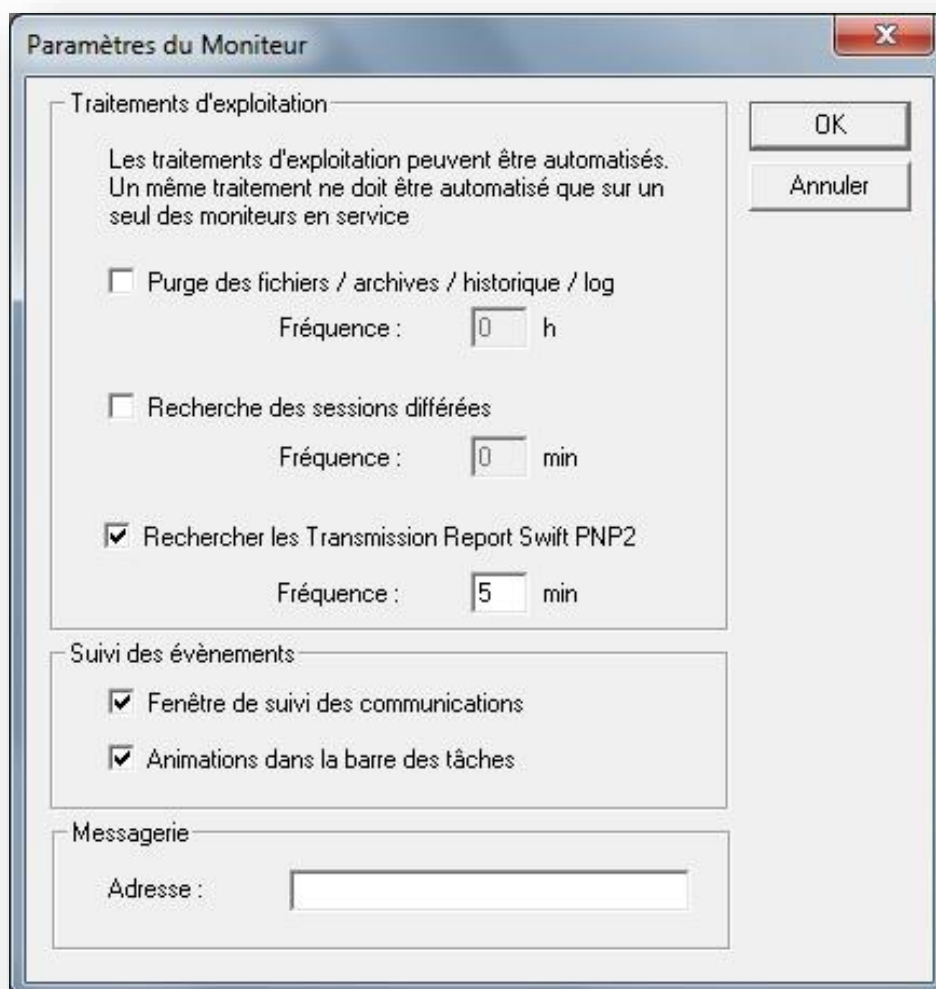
Paramètres du Moniteur

X

Traitements d'exploitation

OK

Annuler

Les traitements d'exploitation peuvent être automatisés. Un même traitement ne doit être automatisé que sur un seul des moniteurs en service

Purge des fichiers / archives / historique / log

Fréquence : 0 h

Recherche des sessions différées

Fréquence : 0 min

Rechercher les Transmission Report Swift PNP2

Fréquence : 5 min

Suivi des évènements

Fenêtre de suivi des communications

Animations dans la barre des tâches

Messagerie

Adresse :